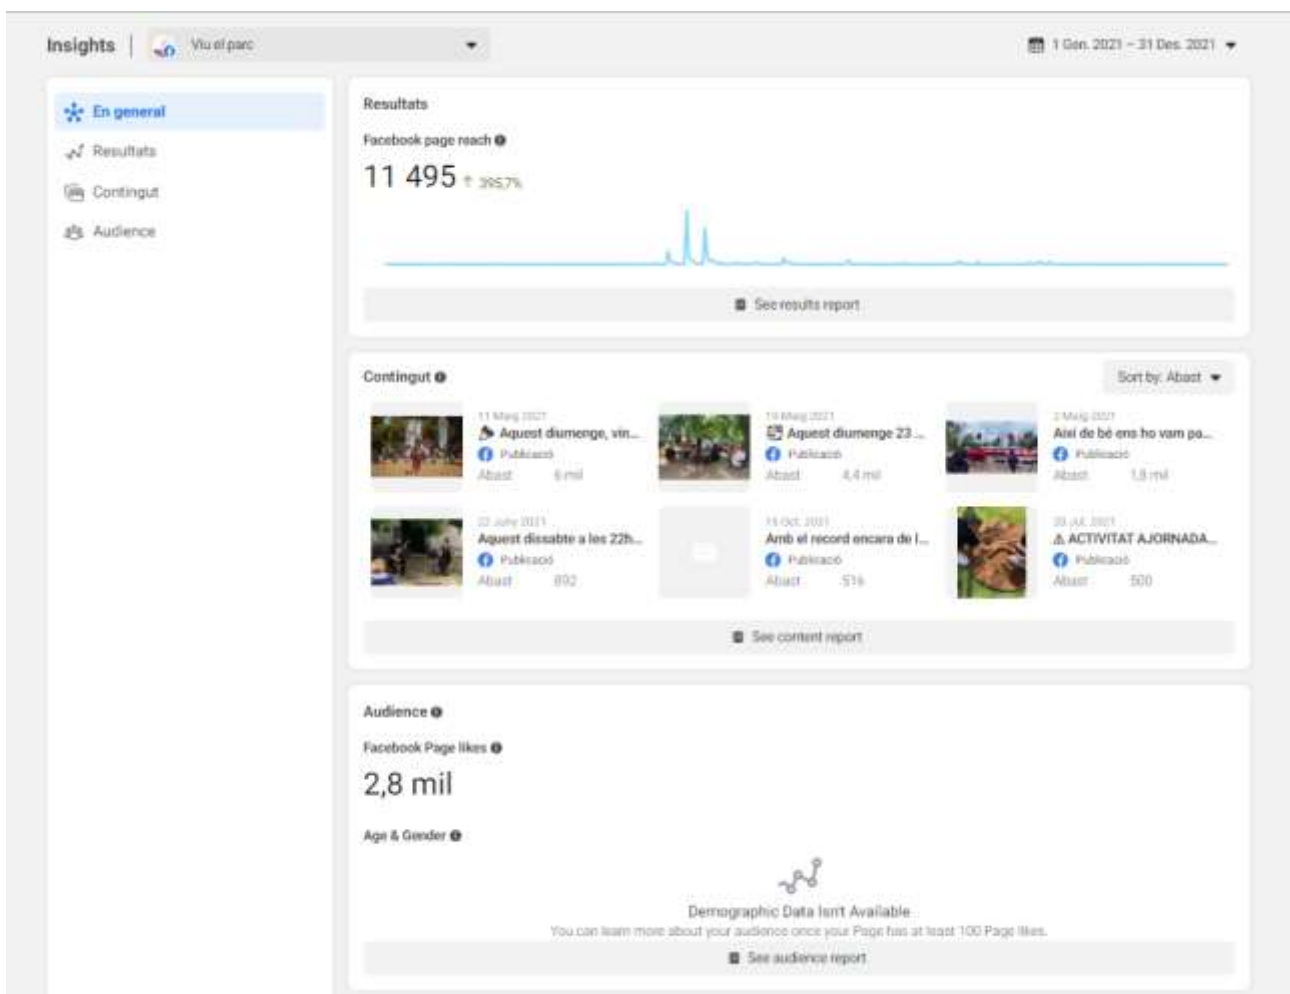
Insights | Viu el parc

1 Gen. 2021 – 31 Des. 2021

En general
Resultats
Contingut
Audience

Resultats

Facebook page reach

11 495 ↑ 3957%

See results report

Contingut

Sort by: Abast

11 Maig 2021
Aquest diumenge, vin...
Publicació
Abast 6 mil

19 Maig 2021
Aquest diumenge 23 ...
Publicació
Abast 4,4 mil

2 Maig 2021
Així de bé ens ho vam pa...
Publicació
Abast 1,8 mil

22 July 2021
Aquest dissabte a les 22h...
Publicació
Abast 892

14 Oct. 2021
Amb el record encara de l...
Publicació
Abast 516

20 Jul. 2021
⚠ ACTIVITAT AJORNADA...
Publicació
Abast 500

See content report

Audience

Facebook Page likes

2,8 mil

Age & Gender

Demographic Data Isn't Available
You can learn more about your audience once your Page has at least 100 Page likes.

See audience report